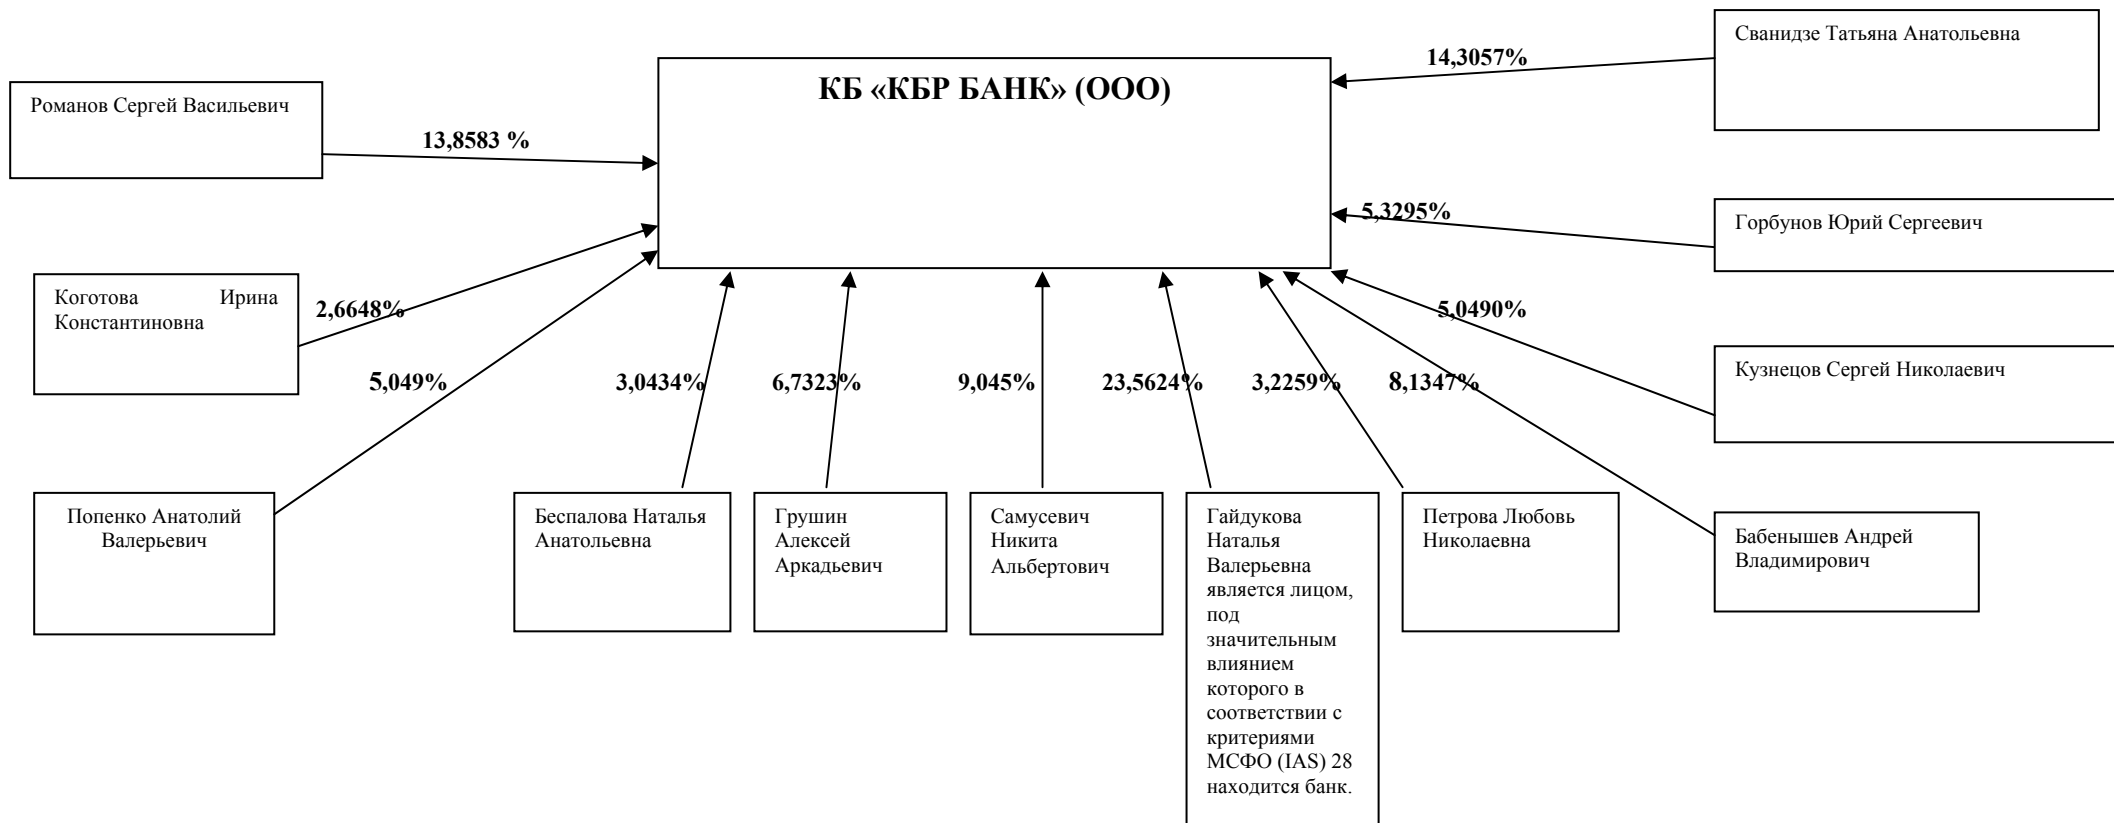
КБ «КБР БАНК» (ООО)

Сванидзе Татьяна Анатольевна

14,3057%

Романов Сергей Васильевич

13,8583 %

5,3295%

Горбунов Юрий Сергеевич

Коготова Ирина Константиновна

2,6648%

5,0490%

5,049%

3,0434%

6,7323%

9,045%

23,5624%

3,2259%

8,1347%

Кузнецов Сергей Николаевич

Попенко Анатолий Валерьевич

Беспалова Наталья Анатольевна

Грушин Алексей Аркадьевич

Самусевич Никита Альбертович

Гайдукова Наталья Валерьевна является лицом, под значительным влиянием которого в соответствии с критериями МСФО (IAS) 28 находится банк.

Петрова Любовь Николаевна

Бабенышев Андрей Владимирович